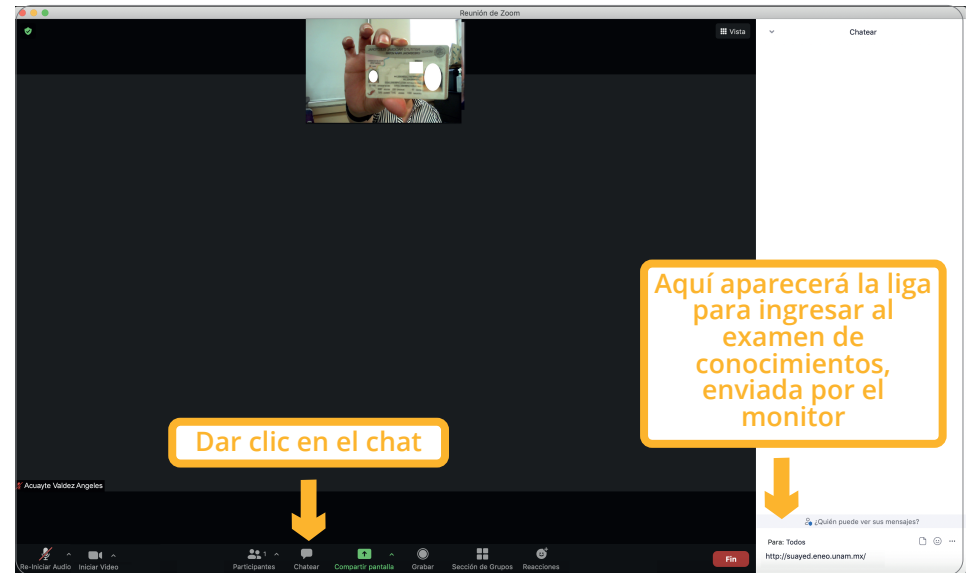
Reunión de Zoom

Vista

Chatear

Aquí aparecerá la liga para ingresar al examen de conocimientos, enviada por el monitor

Dar clic en el chat

Acuayte Valdez Angeles

¿Quién puede ver sus mensajes?

Para: Todos

http://suayed.eneo.unam.mx/

Re-Iniciar Audio

Iniciar Video

Participantes

Chatear

Compartir pantalla

Grabar

Sección de Grupos

Reacciones

Fin